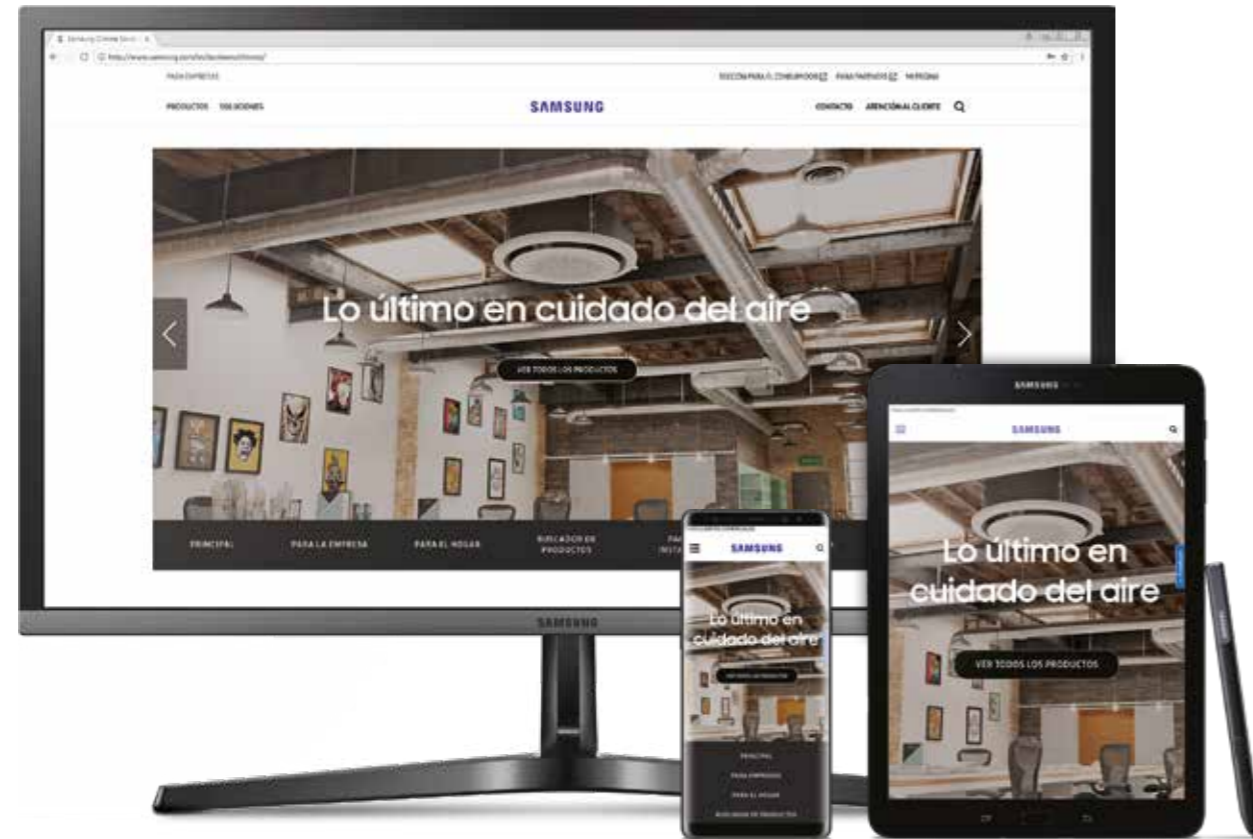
PARA EMPRESAS

SECCIÓN PARA EL CONSUMIDOR PARA PARTNERS NOTICIAS

PRODUCTOS SOLUCIONES

SAMSUNG

CONTACTO ATENCIÓN AL CLIENTE

Lo último en cuidado del aire

VER TODOS LOS PRODUCTOS

PRINCIPAL

PARA LA EMPRESA

PARA EL HOGAR

BUSCADOR DE PRODUCTOS

SAMSUNG

SAMSUNG

Lo último en cuidado del aire

VER TODOS LOS PRODUCTOS

PRINCIPAL

PARA EMPRESAS

PARA EL HOGAR

BUSCADOR DE PRODUCTOS

SAMSUNG

SAMSUNG

Lo último en cuidado del aire

VER TODOS LOS PRODUCTOS